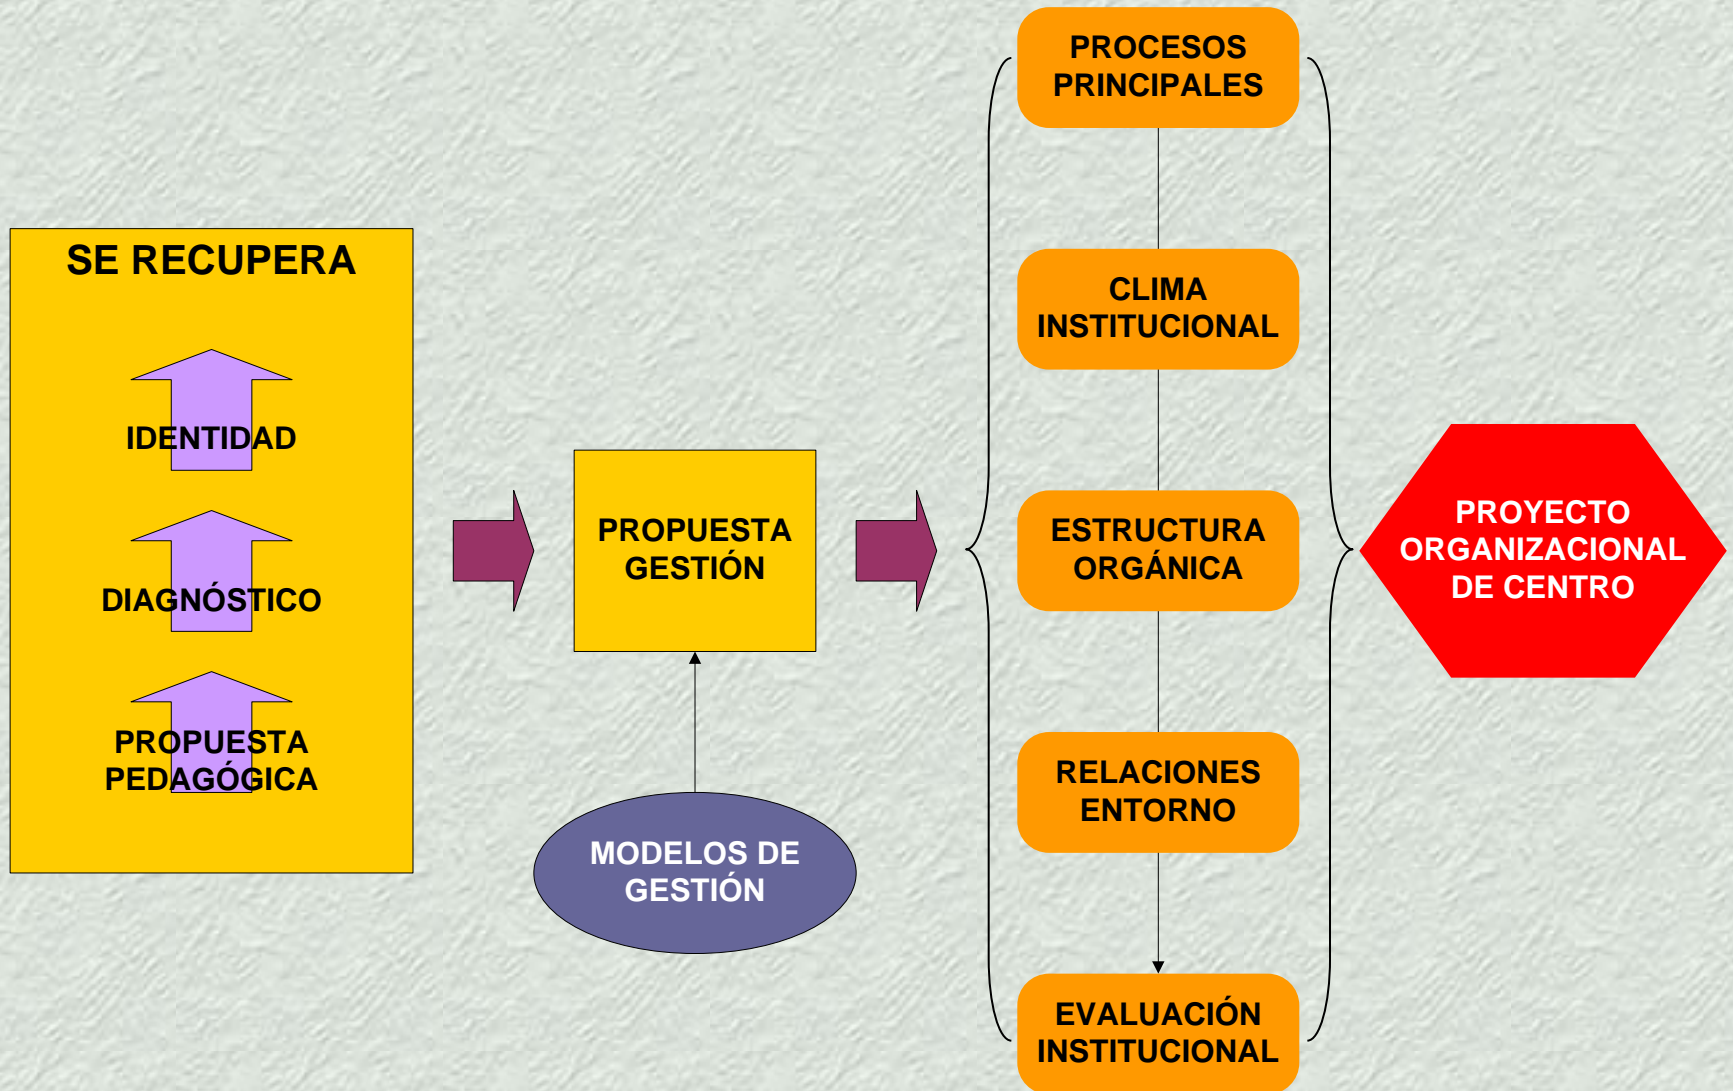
SE RECUPERA

IDENTIDAD

DIAGNÓSTICO

PROPUESTA PEDAGÓGICA

PROPUESTA GESTIÓN

MODELOS DE GESTIÓN

PROCESOS PRINCIPALES

CLIMA INSTITUCIONAL

ESTRUCTURA ORGÁNICA

RELACIONES ENTORNO

EVALUACIÓN INSTITUCIONAL

PROYECTO ORGANIZACIONAL DE CENTRO